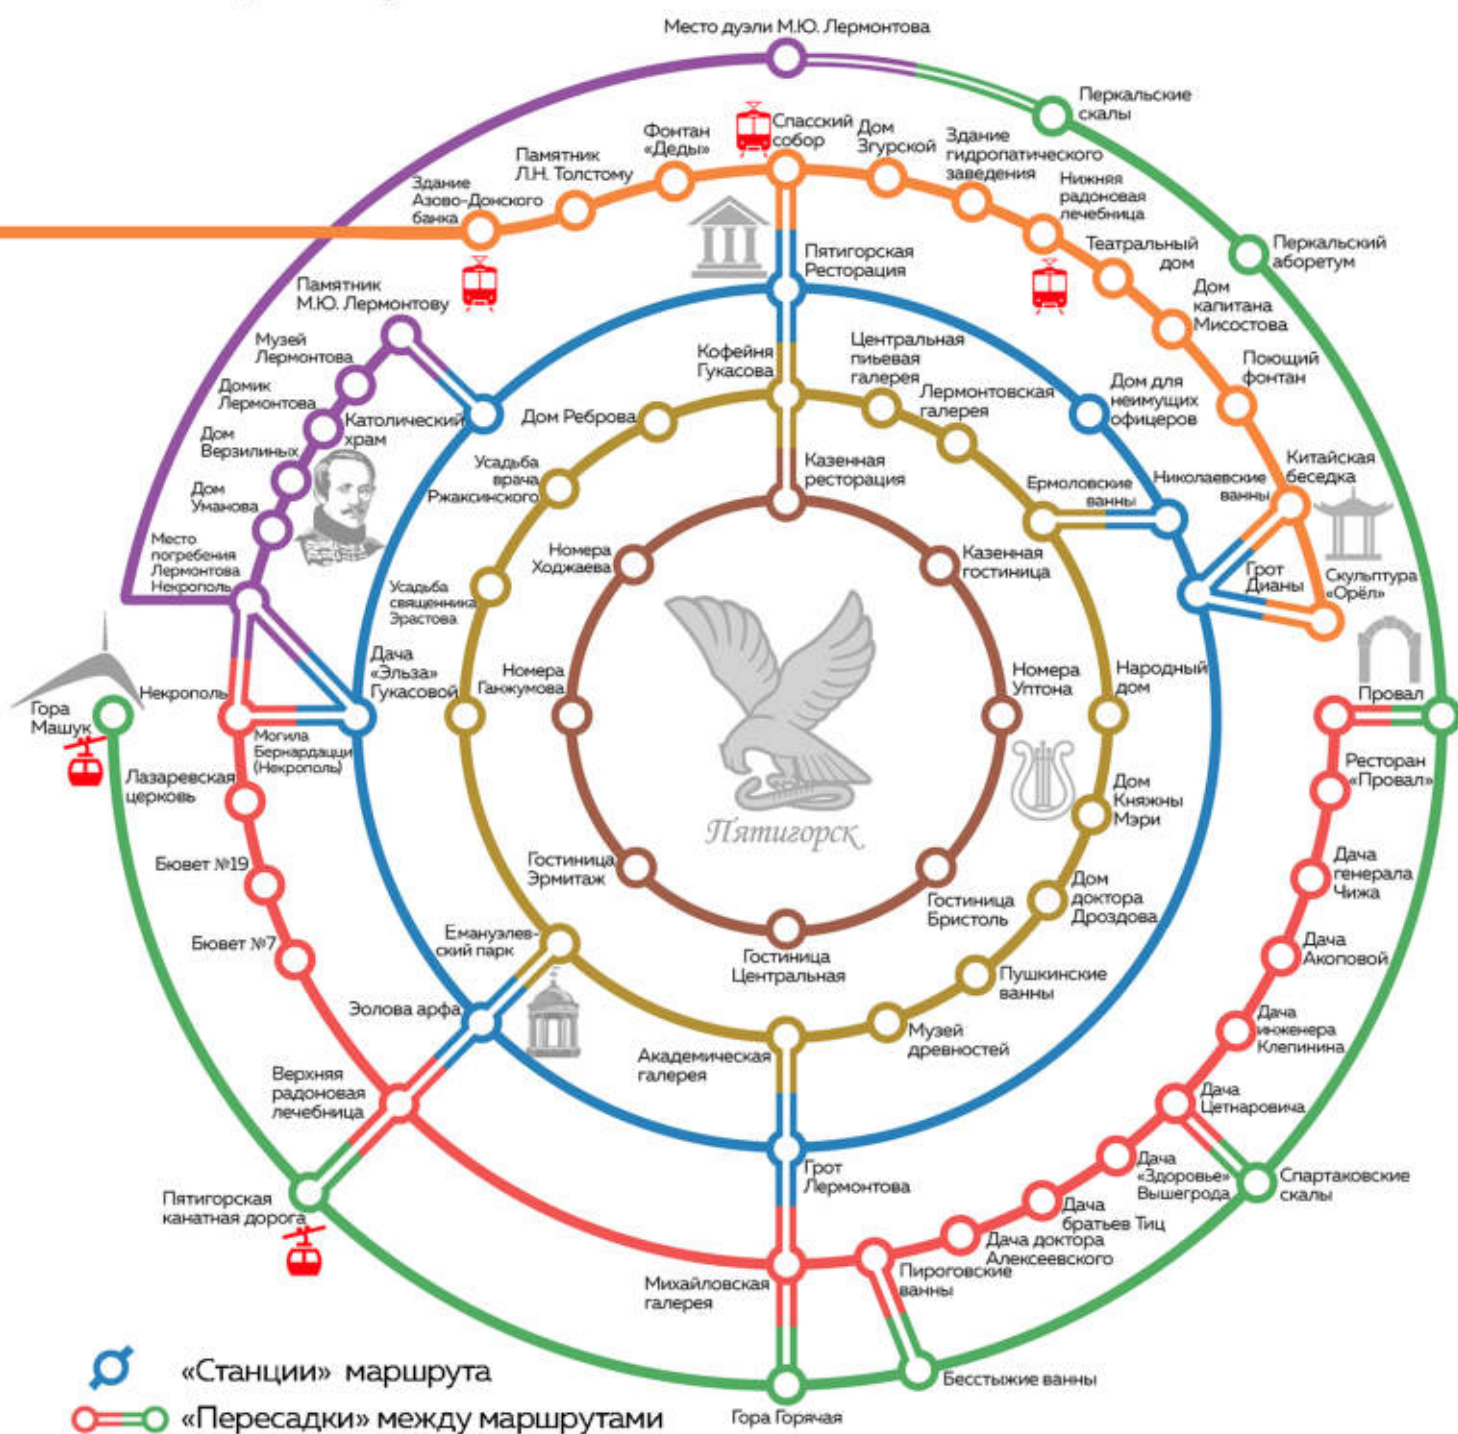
Место дуэли М.Ю. Лермонтова

Перкальские скалы

Спасский собор

Дом Згурской

Здание гидропатического заведения

Фонтан «Деды»

Памятник Л.Н. Толстому

Здание Азово-Донского банка

Нижняя радоновая лечебница

Театральный дом

Перкальский аборетум

Пятигорская Ресторация

Дом капитана Мисостова

Поющий фонтан

Памятник М.Ю. Лермонтову

Музей Лермонтова

Домик Лермонтова

Католический храм

Дом Верзилиных

Дом Уманова

Место погребения Лермонтова Некрополь

Кофейня Гукасова

Центральная пьевая галерея

Лермонтовская галерея

Дом для неимущих офицеров

Дом Реброва

Усадьба врача Ржаксинского

Казенная ресторация

Ермоловские ванны

Николаевские ванны

Китайская беседка

Грот Дианы

Скульптура «Орёл»

Номера Ходжаева

Казенная гостиница

Усадьба священника Эрастова

Дача «Эльза» Гукасовой

Номера Ганжумова

Номера Уптона

Народный дом

Провал

Гора Машук

Некрополь

Могила Бернардацци (Некрополь)

Лазаревская церковь

Пятигорск

Ресторан «Провал»

Дом Княжны Мэри

Бювет №19

Гостиница Эрмитаж

Гостиница Бристоль

Дом доктора Дроздова

Дача генерала Чижа

Бювет №7

Емануэлевский парк

Гостиница Центральная

Пушкинские ванны

Дача Акоповой

Эолова арфа

Музей древностей

Дача инженера Клепинина

Академическая галерея

Верхняя радоновая лечебница

Дача Цетнаровича

Грот Лермонтова

Спартаковские скалы

Дача «Здоровье» Вышегрода

Пятигорская канатная дорога

Дача братьев Тиц

Дача доктора Алексеевского

Пироговские ванны

Михайловская галерея

Бесстыжие ванны

«Станции» маршрута

«Пересадки» между маршрутами

Гора Горячая